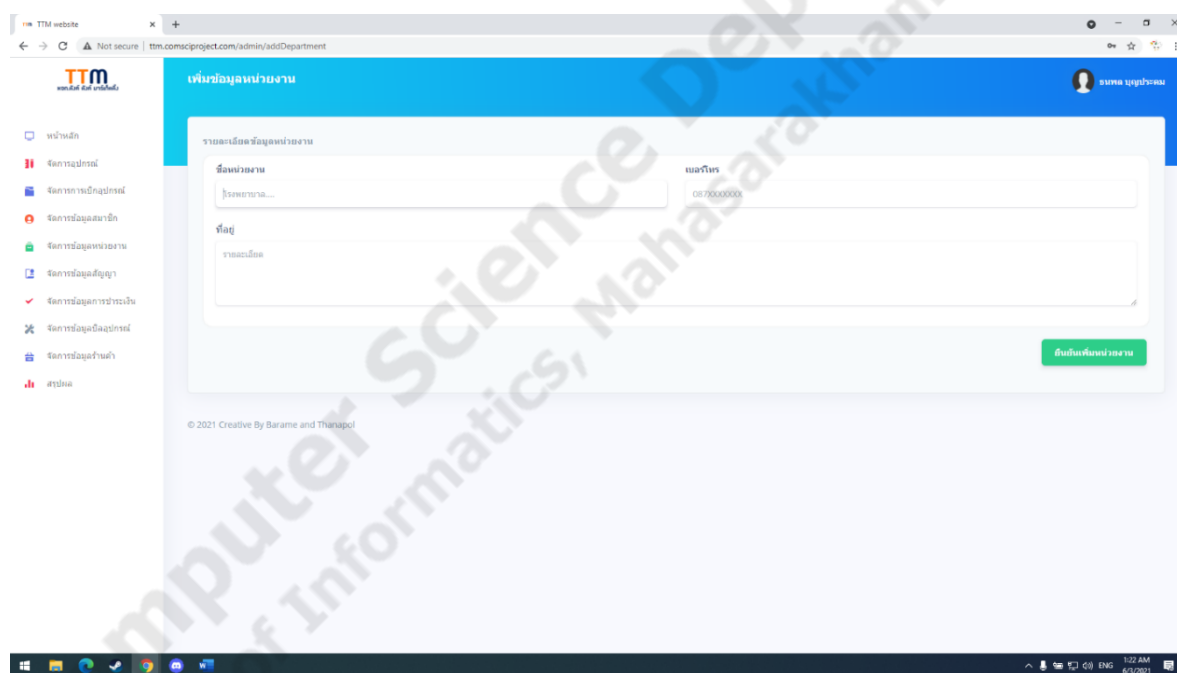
TTM website × +

Not secure | ttm.comsciproject.com/admin/addDepartment

TTM

เพิ่มข้อมูลหน่วยงาน

ธนพล บุญประคม

หน้าหลัก
จัดการอุปกรณ์
จัดการการเบิกอุปกรณ์
จัดการข้อมูลสมาชิก
จัดการข้อมูลหน่วยงาน
จัดการข้อมูลสัญญา
จัดการข้อมูลการชำระเงิน
จัดการข้อมูลบิลอุปกรณ์
จัดการข้อมูลร้านค้า
สรุปผล

รายละเอียดข้อมูลหน่วยงาน

ชื่อหน่วยงาน
โรงพยาบาล....

เบอร์โทร
087XXXXXXX

ที่อยู่
รายละเอียด

บันทึกเพิ่มหน่วยงาน

© 2021 Creative By Barame and Thanapol

Computer Science Department of Informatics, Mahasarakham

ENG 1:22 AM 6/3/2021